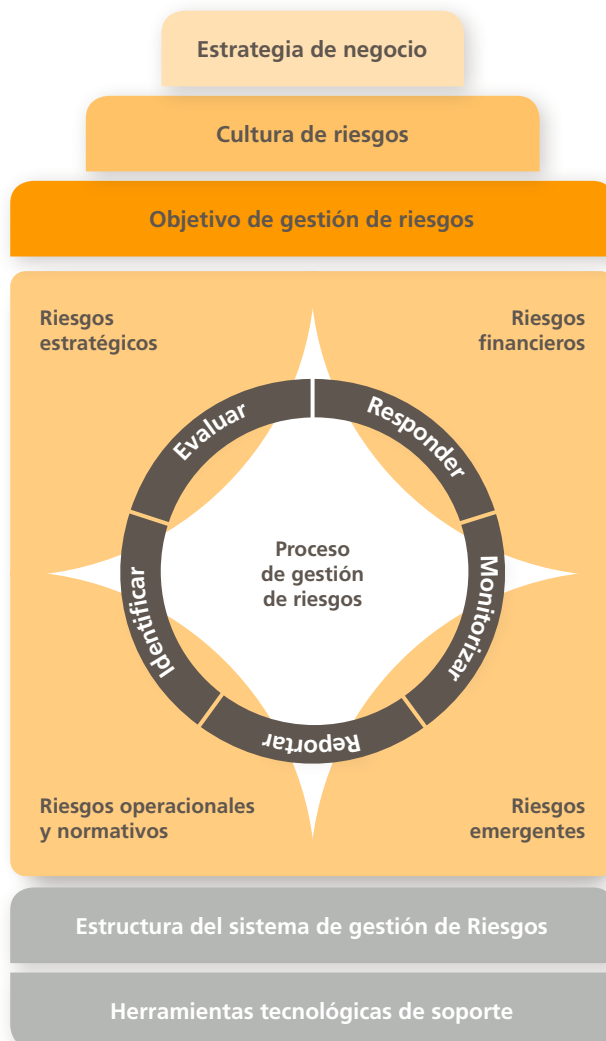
Estrategia de negocio

Cultura de riesgos

Objetivo de gestión de riesgos

Riesgos estratégicos

Riesgos financieros

Evaluar

Responder

Proceso de gestión de riesgos

Identificar

Monitorizar

Reportar

Riesgos operacionales y normativos

Riesgos emergentes

Estructura del sistema de gestión de Riesgos

Herramientas tecnológicas de soporte